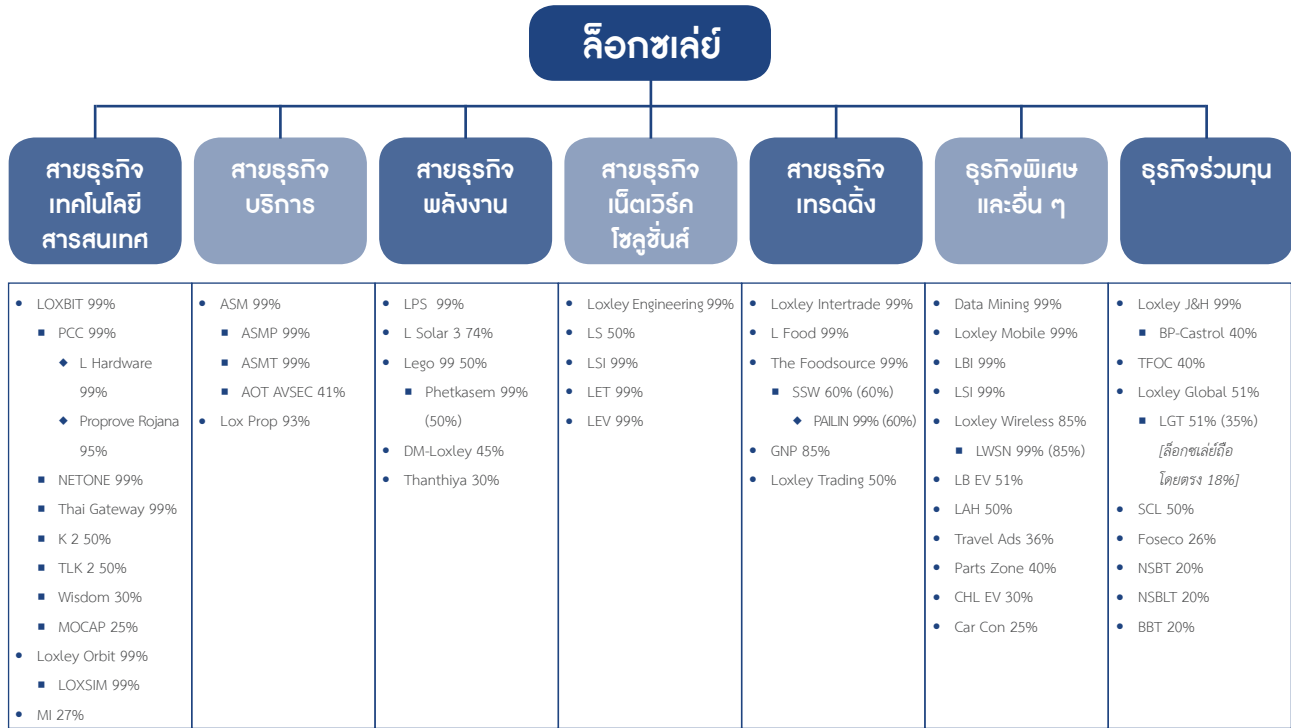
ล็อกซเล่ย์

สายธุรกิจเทคโนโลยีสารสนเทศ

สายธุรกิจบริการ

สายธุรกิจพลังงาน

สายธุรกิจเน็ตเวิร์คโซลูชั่นส์

สายธุรกิจเทรดดิ้ง

ธุรกิจพิเศษและอื่น ๆ

ธุรกิจร่วมทุน

- LOXBIT 99%
  - PCC 99%
    - L Hardware 99%
    - Proprove Rojana 95%
  - NETONE 99%
  - Thai Gateway 99%
  - K 2 50%
  - TLK 2 50%
  - Wisdom 30%
  - MOCAP 25%
- Loxley Orbit 99%
  - LOXSIM 99%
- MI 27%

- ASM 99%
  - ASMP 99%
  - ASMT 99%
  - AOT AVSEC 41%
- Lox Prop 93%

- LPS 99%
- L Solar 3 74%
- Lego 99 50%
  - Phetkasem 99% (50%)
- DM-Loxley 45%
- Thanthiya 30%

- Loxley Engineering 99%
- LS 50%
- LSI 99%
- LET 99%
- LEV 99%

- Loxley Intertrade 99%
- L Food 99%
- The Foodsource 99%
  - SSW 60% (60%)
    - PAILIN 99% (60%)
- GNP 85%
- Loxley Trading 50%

- Data Mining 99%
- Loxley Mobile 99%
- LBI 99%
- LSI 99%
- Loxley Wireless 85%
  - LWSN 99% (85%)
- LB EV 51%
- LAH 50%
- Travel Ads 36%
- Parts Zone 40%
- CHL EV 30%
- Car Con 25%

- Loxley J&H 99%
  - BP-Castrol 40%
- TFOC 40%
- Loxley Global 51%
  - LGT 51% (35%) [ล็อกซเล่ย์ถือโดยตรง 18%]
- SCL 50%
- Foseco 26%
- NSBT 20%
- NSBLT 20%
- BBT 20%